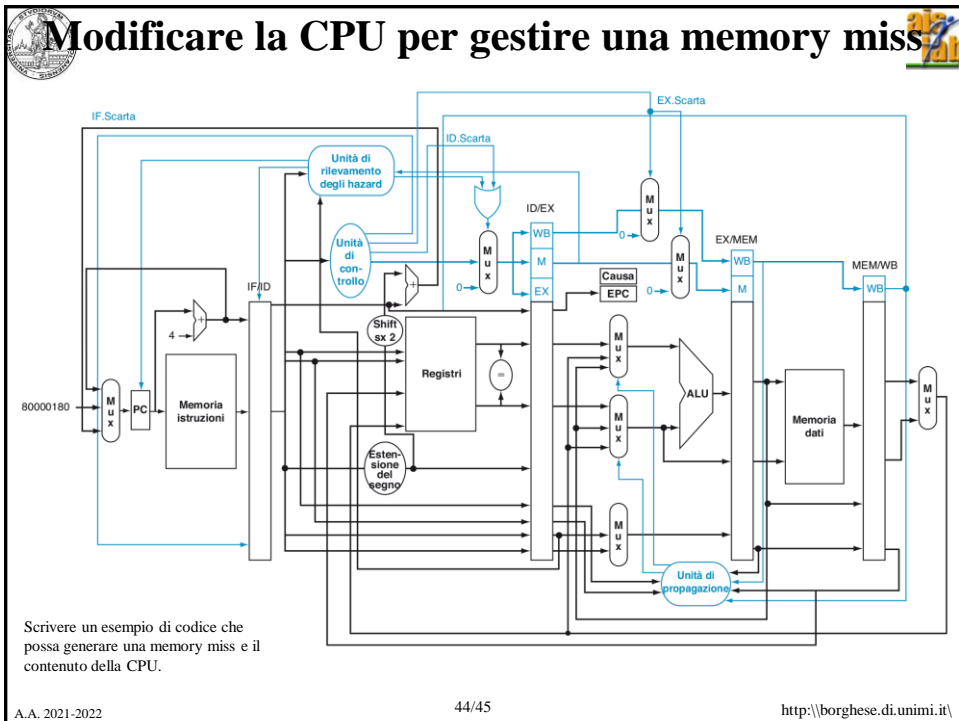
Modificare la CPU per gestire una memory miss

IF.Scarta

ID.Scarta

EX.Scarta

Unità di rilevamento degli hazard

Unità di controllo

ID/EX

EX/MEM

MEM/WB

WB

M

EX

WB

M

WB

Mux

Mux

Mux

0

0

0

Causa

EPC

IF/ID

4

Shift sx 2

Registri

=

80000180

Mux

PC

Memoria istruzioni

Estensione del segno

Mux

Mux

ALU

Memoria dati

Mux

Mux

Unità di propagazione

Scrivere un esempio di codice che possa generare una memory miss e il contenuto della CPU.

A.A. 2021-2022

44/45

http:\\borghese.di.unimi.it\